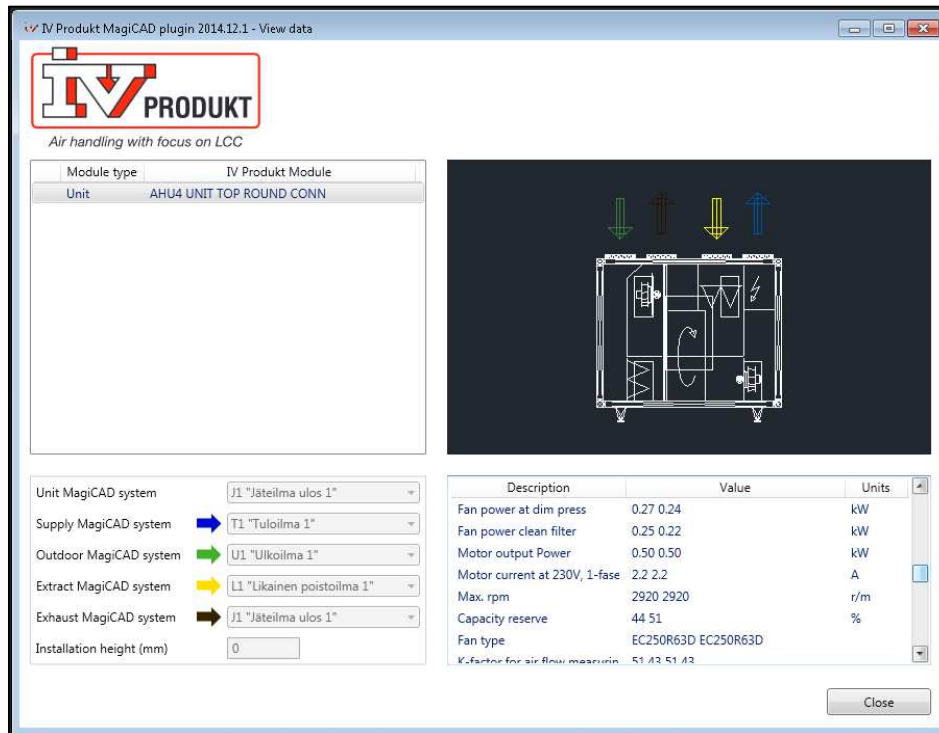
IV Produkt MagiCAD plugin 2014.12.1 - View data

IV PRODUKT
Air handling with focus on LCC

| Module type | IV Produkt Module |
|---|---|
| Unit | AHU4 UNIT TOP ROUND CONN |

Unit MagiCAD system J1 "Jäteilma ulos 1"
Supply MagiCAD system T1 "Tuloilma 1"
Outdoor MagiCAD system U1 "Ulkoilma 1"
Extract MagiCAD system L1 "Likainen poistoilma 1"
Exhaust MagiCAD system J1 "Jäteilma ulos 1"
Installation height (mm) 0

| Description | Value | Units |
|---|---|---|
| Fan power at dim press | 0.27 0.24 | kW |
| Fan power clean filter | 0.25 0.22 | kW |
| Motor output Power | 0.50 0.50 | kW |
| Motor current at 230V, 1-fase | 2.2 2.2 | A |
| Max. rpm | 2920 2920 | r/m |
| Capacity reserve | 44 51 | % |
| Fan type | EC250R63D EC250R63D | |
| K-factor for air flow measurin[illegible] | 51.43 51.43 | |

Close